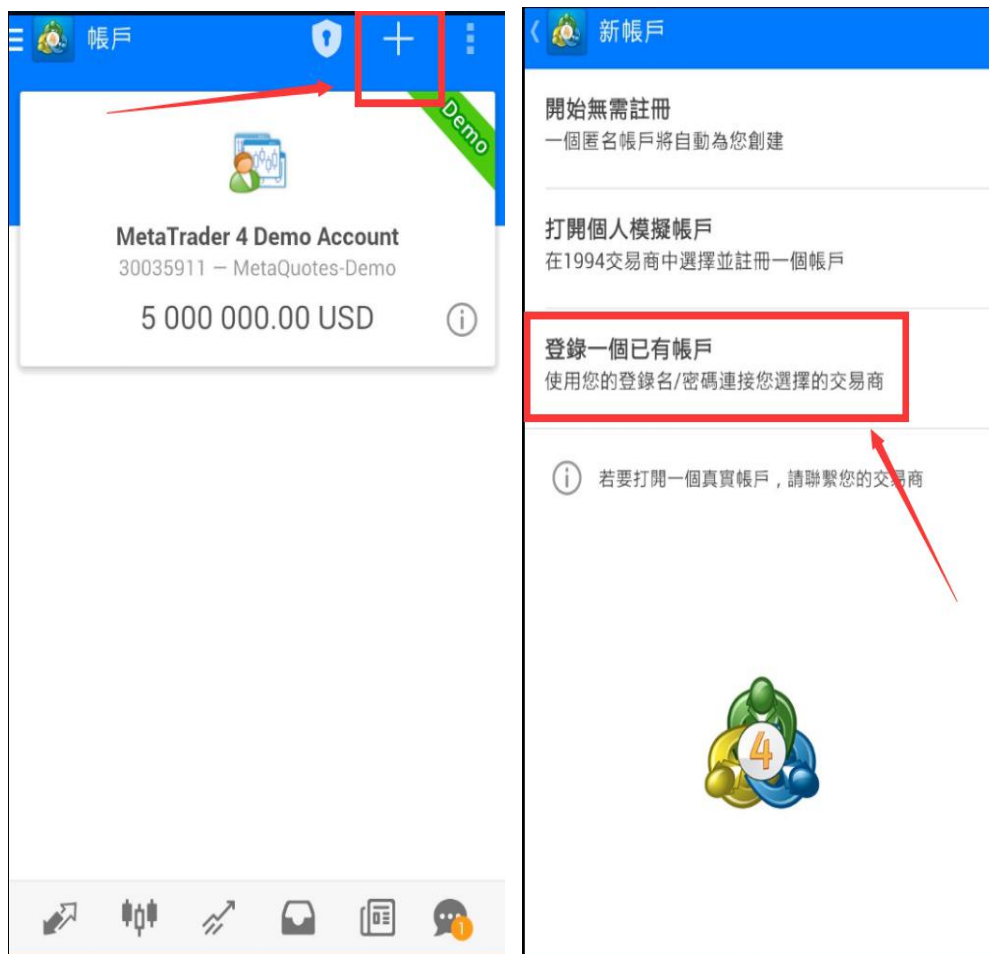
帳戶

Demo

MetaTrader 4 Demo Account
30035911 — MetaQuotes-Demo
5 000 000.00 USD

1

新帳戶

開始無需註冊
一個匿名帳戶將自動為您創建

打開個人模擬帳戶
在1994交易商中選擇並註冊一個帳戶

登錄一個已有帳戶
使用您的登錄名/密碼連接您選擇的交易商

若要打開一個真實帳戶，請聯繫您的交易商

4